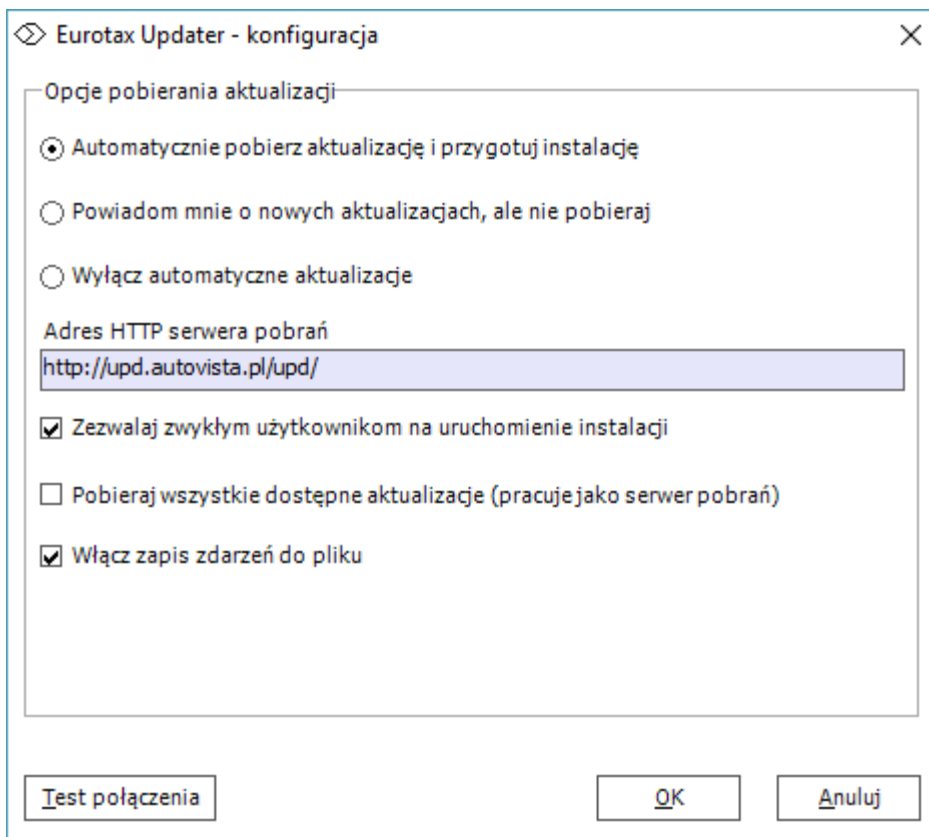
Eurotax Updater - konfiguracja

×

Opcje pobierania aktualizacji

Automatycznie pobierz aktualizację i przygotuj instalację

Powiadom mnie o nowych aktualizacjach, ale nie pobieraj

Wyłącz automatyczne aktualizacje

Adres HTTP serwera pobrań

http://upd.autovista.pl/upd/

Zezwalaj zwykłym użytkownikom na uruchomienie instalacji

Pobieraj wszystkie dostępne aktualizacje (pracuje jako serwer pobrań)

Włącz zapis zdarzeń do pliku

Test połączenia

OK

Anuluj